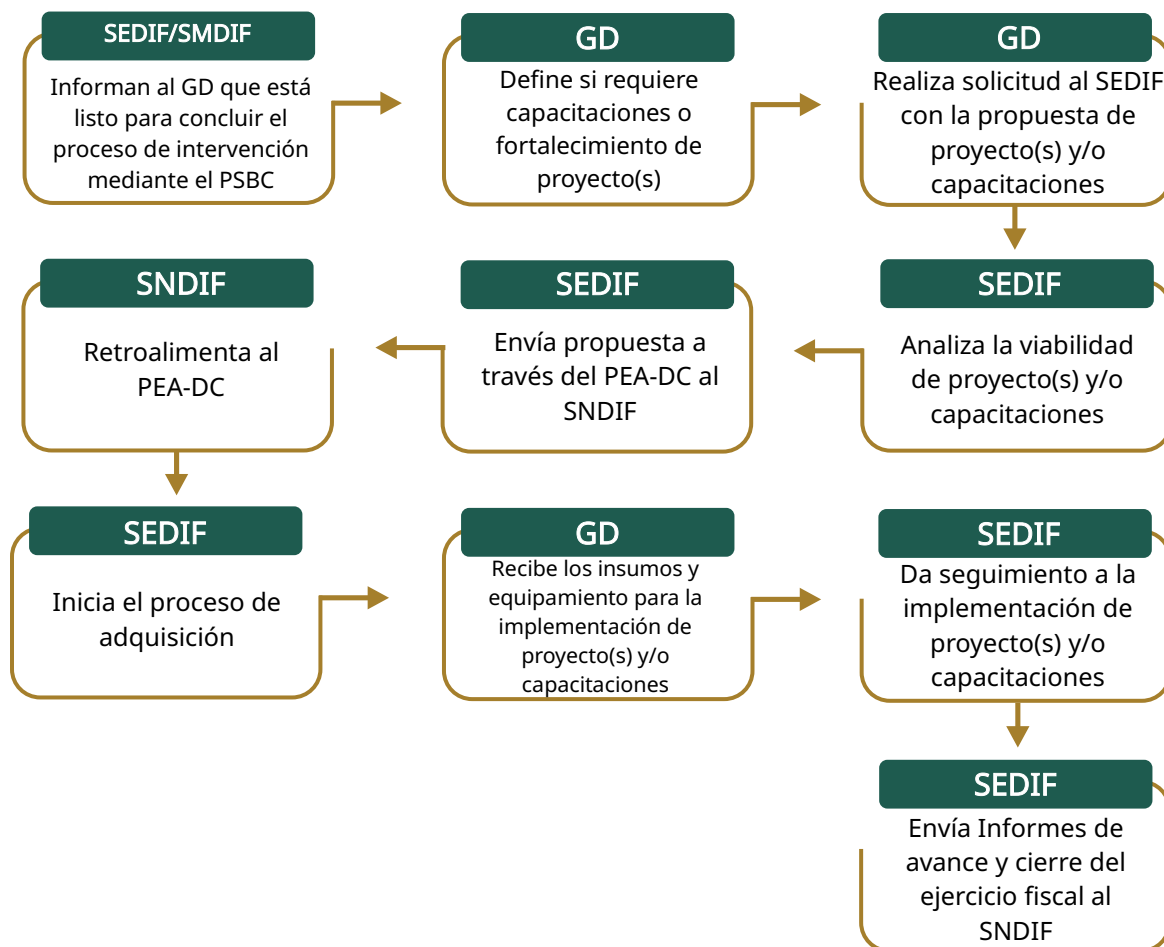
SEDIF/SMDIF

Informan al GD que está listo para concluir el proceso de intervención mediante el PSBC

GD

Define si requiere capacitaciones o fortalecimiento de proyecto(s)

GD

Realiza solicitud al SEDIF con la propuesta de proyecto(s) y/o capacitaciones

SEDIF

Analiza la viabilidad de proyecto(s) y/o capacitaciones

SEDIF

Envía propuesta a través del PEA-DC al SNDIF

SNDIF

Retroalimenta al PEA-DC

SEDIF

Inicia el proceso de adquisición

GD

Recibe los insumos y equipamiento para la implementación de proyecto(s) y/o capacitaciones

SEDIF

Da seguimiento a la implementación de proyecto(s) y/o capacitaciones

SEDIF

Envía Informes de avance y cierre del ejercicio fiscal al SNDIF